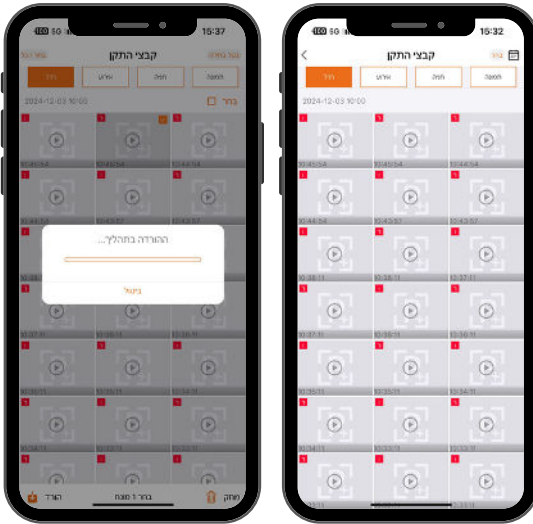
15:37

קבצי התקן

הכל

2024-12-03 10:00

בחר

10:45:54
10:45:54
10:44:54
10:44:54
10:43:57

ההורדה בתהליך...

ביטול

הורד
נבחר 1 פריט
מחק

15:32

קבצי התקן

הכל
אירוע
תנועה
תמונה

2024-12-03 10:00

10:45:54
10:45:54
10:44:54
10:44:54
10:43:57
10:43:57
10:38:11
10:38:11
10:37:11
10:37:11
10:36:11
10:36:11
10:35:11
10:35:11
10:34:11
10:34:11
10:33:11
10:32:11